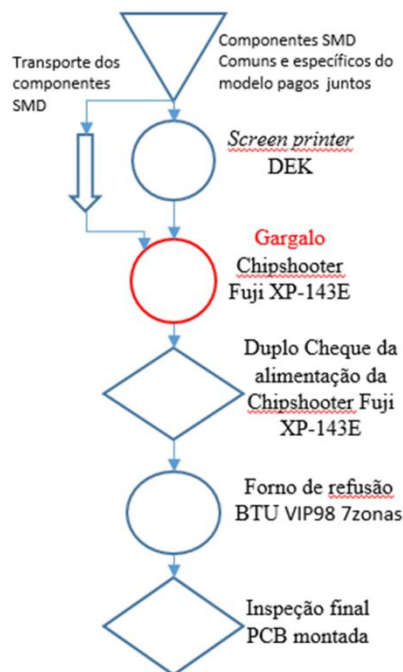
Componentes SMD Comuns e específicos do modelo pagos juntos

Transporte dos componentes SMD

Screen printer
DEK

Gargalo
Chipshooter
Fuji XP-143E

Duplo Cheque da alimentação da Chipshooter Fuji XP-143E

Forno de refusão
BTU VIP98 7zonas

Inspeção final
PCB montada